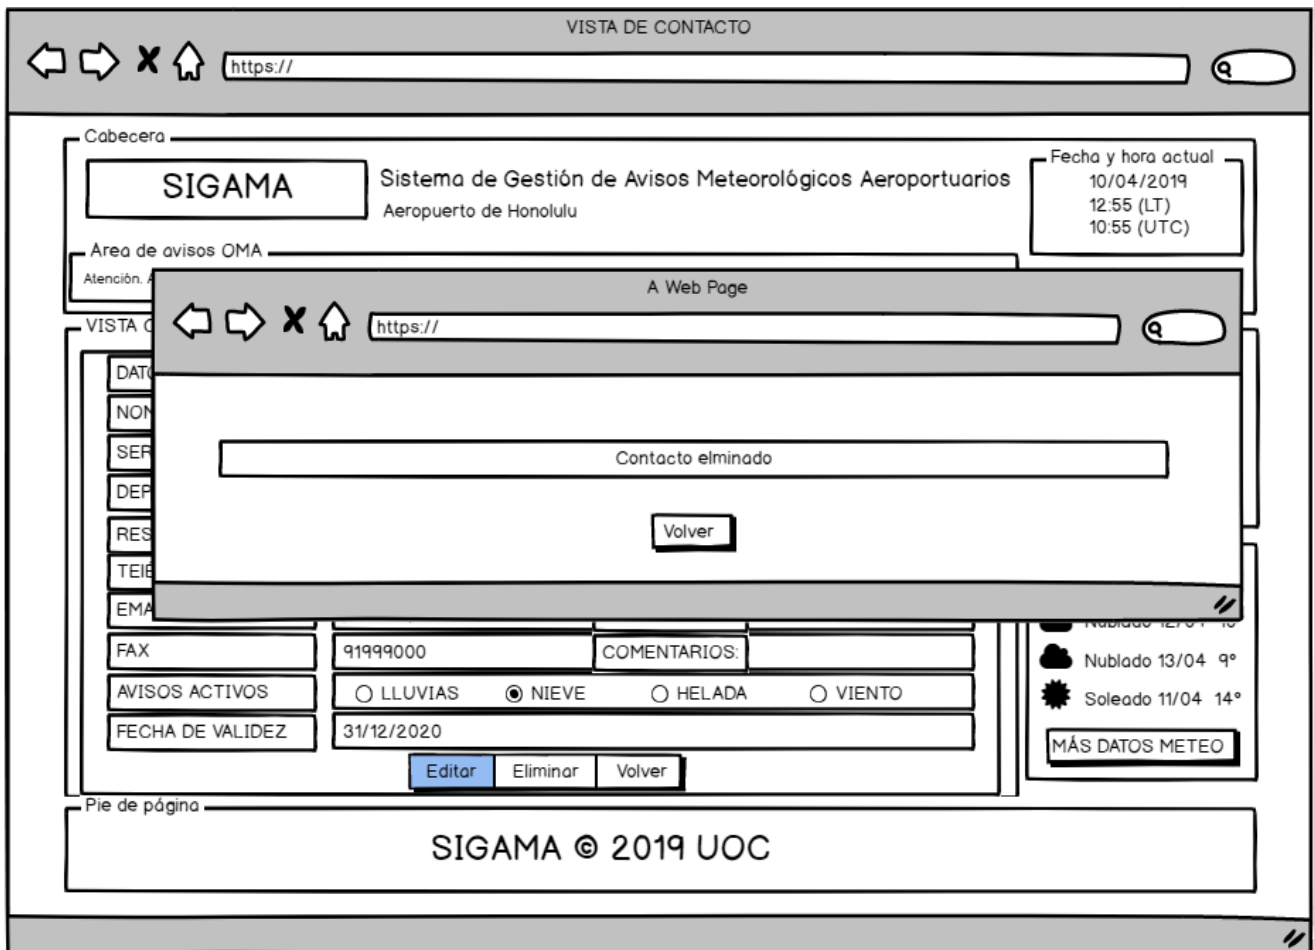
VISTA DE CONTACTO

https://

Cabecera

SIGAMA

Sistema de Gestión de Avisos Meteorológicos Aeroportuarios

Aeropuerto de Honolulu

Fecha y hora actual
10/04/2019
12:55 (LT)
10:55 (UTC)

Area de avisos OMA

Atención. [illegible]

VISTA C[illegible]

DAT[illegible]

NON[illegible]

SER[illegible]

DEP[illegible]

RES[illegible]

TEL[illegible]

EMA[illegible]

A Web Page

https://

Contacto elminado

Volver

FAX | 91999000 | COMENTARIOS:

AVISOS ACTIVOS | ○ LLUVIAS ◉ NIEVE ○ HELADA ○ VIENTO

FECHA DE VALIDEZ | 31/12/2020

Editar Eliminar Volver

Nublado 12/04 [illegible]

Nublado 13/04 9°

Soleado 11/04 14°

MÁS DATOS METEO

Pie de página

SIGAMA © 2019 UOC